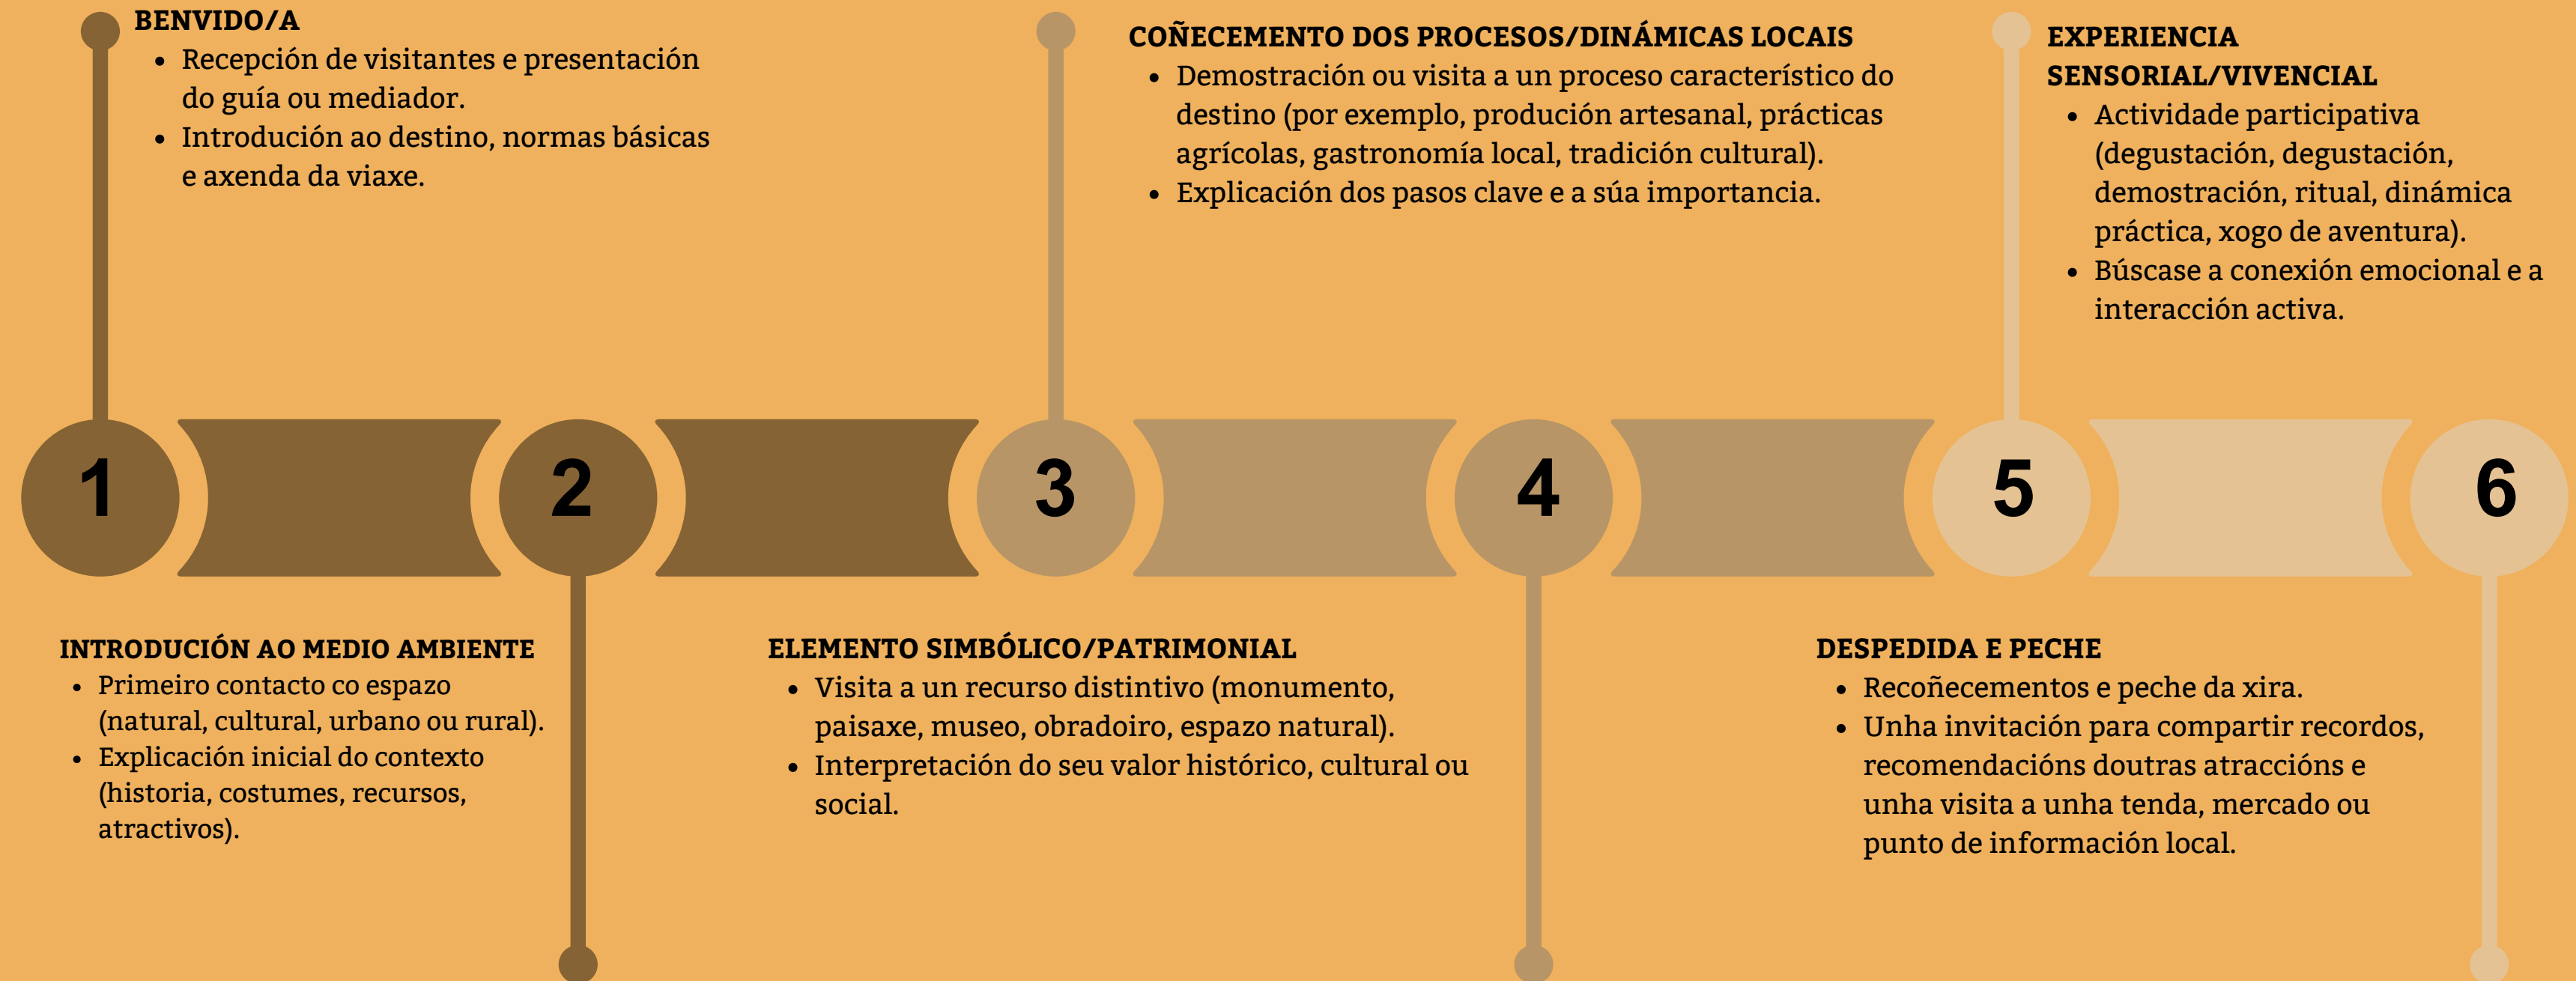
BENVIDO/A
- Recepción de visitantes e presentación do guía ou mediador.
- Introdución ao destino, normas básicas e axenda da viaxe.

COÑECEMENTO DOS PROCESOS/DINÁMICAS LOCAIS
- Demostración ou visita a un proceso característico do destino (por exemplo, produción artesanal, prácticas agrícolas, gastronomía local, tradición cultural).
- Explicación dos pasos clave e a súa importancia.

EXPERIENCIA SENSORIAL/VIVENCIAL
- Actividade participativa (degustación, degustación, demostración, ritual, dinámica práctica, xogo de aventura).
- Búscase a conexión emocional e a interacción activa.

1

2

3

4

5

6

INTRODUCIÓN AO MEDIO AMBIENTE
- Primeiro contacto co espazo (natural, cultural, urbano ou rural).
- Explicación inicial do contexto (historia, costumes, recursos, atractivos).

ELEMENTO SIMBÓLICO/PATRIMONIAL
- Visita a un recurso distintivo (monumento, paisaxe, museo, obradoiro, espazo natural).
- Interpretación do seu valor histórico, cultural ou social.

DESPEDIDA E PECHE
- Recoñecementos e peche da xira.
- Unha invitación para compartir recordos, recomendacións doutras atraccións e unha visita a unha tenda, mercado ou punto de información local.